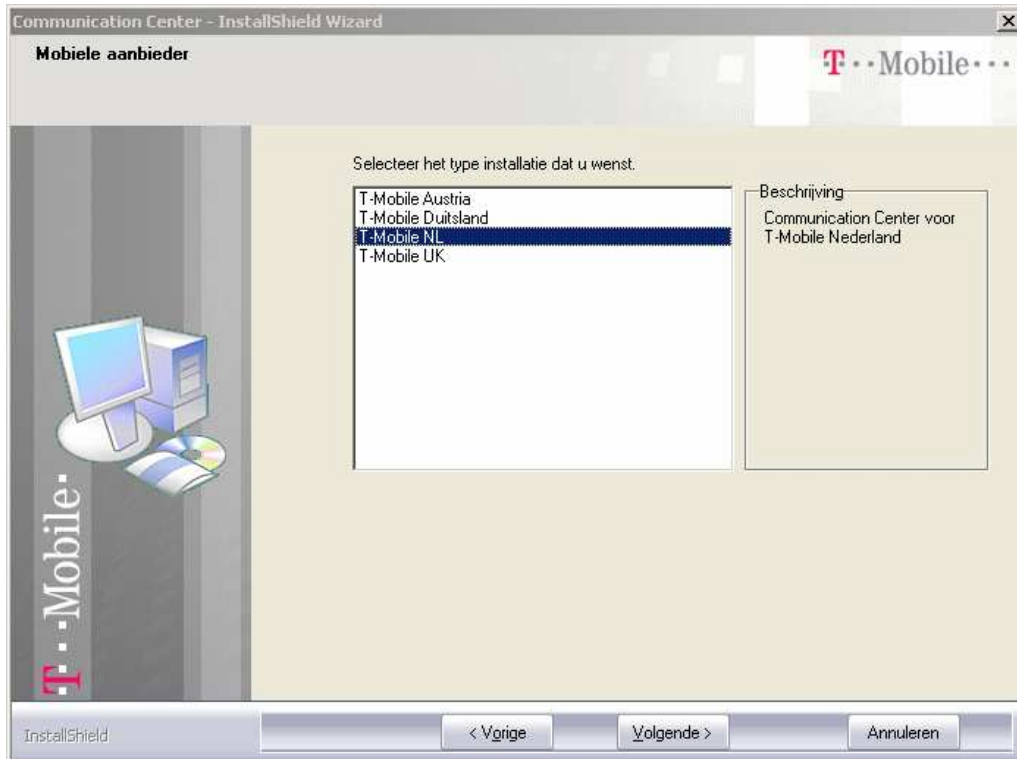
Communication Center - InstallShield Wizard

Mobiele aanbieder

T··Mobile···

Selecteer het type installatie dat u wenst.

T-Mobile Austria
T-Mobile Duitsland
T-Mobile NL
T-Mobile UK

Beschrijving
Communication Center voor T-Mobile Nederland

T··Mobile·

InstallShield

< Vorige

Volgende >

Annuleren